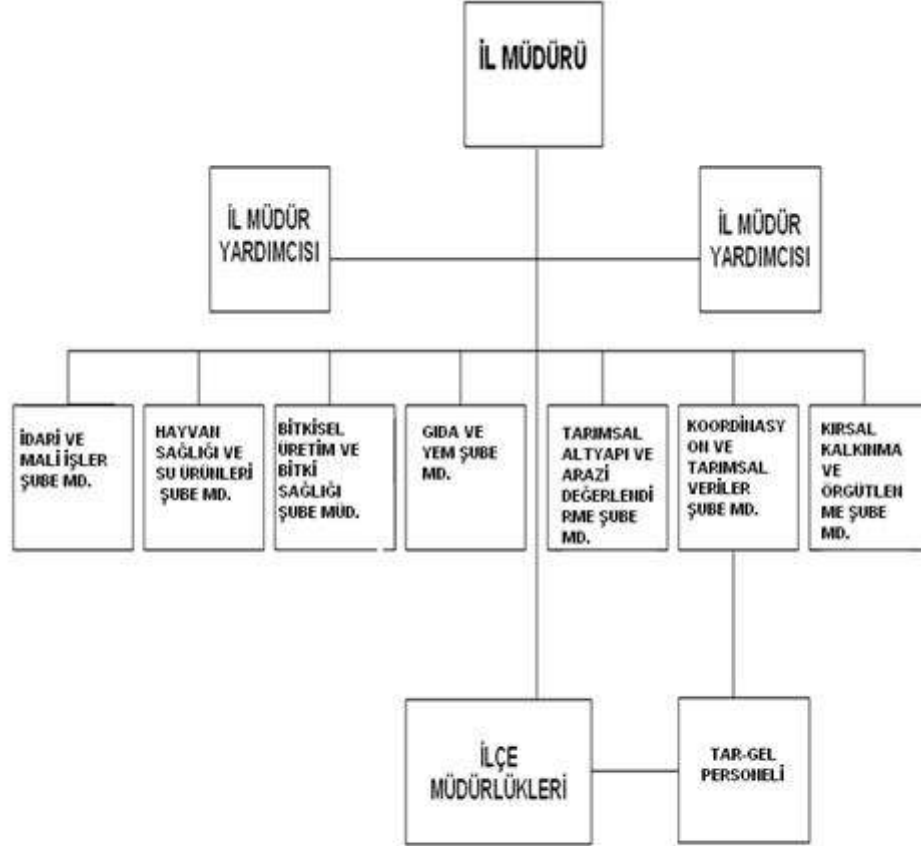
İL MÜDÜRÜ

İL MÜDÜR YARDIMCISI

İL MÜDÜR YARDIMCISI

İDARİ VE MALİ İŞLER ŞUBE MD.

HAYVAN SAĞLIĞI VE SU ÜRÜNLERİ ŞUBE MD.

BİTKİSEL ÜRETİM VE BİTKİ SAĞLIĞI ŞUBE MÜD.

GIDA VE YEM ŞUBE MD.

TARIMSAL ALTYAPI VE ARAZİ DEĞERLENDİ RME ŞUBE MD.

KOORDİNASY ON VE TARIMSAL VERİLER ŞUBE MD.

KIRSAL KALKINMA VE ÖRGÜTLEN ME ŞUBE MD.

İLÇE MÜDÜRLÜKLERİ

TAR-GEL PERSONELİ